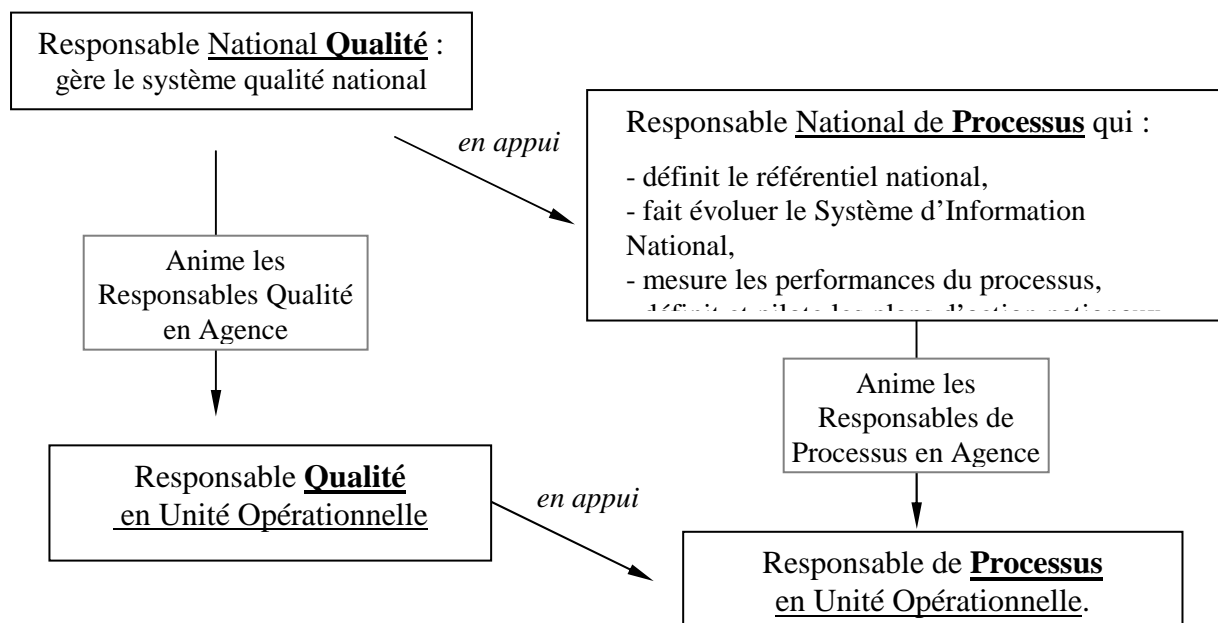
Responsable National Qualité : gère le système qualité national

en appui

Responsable National de Processus qui :

- définit le référentiel national,
- fait évoluer le Système d'Information National,
- mesure les performances du processus,
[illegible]

Anime les Responsables Qualité en Agence

Anime les Responsables de Processus en Agence

Responsable Qualité en Unité Opérationnelle

en appui

Responsable de Processus en Unité Opérationnelle.